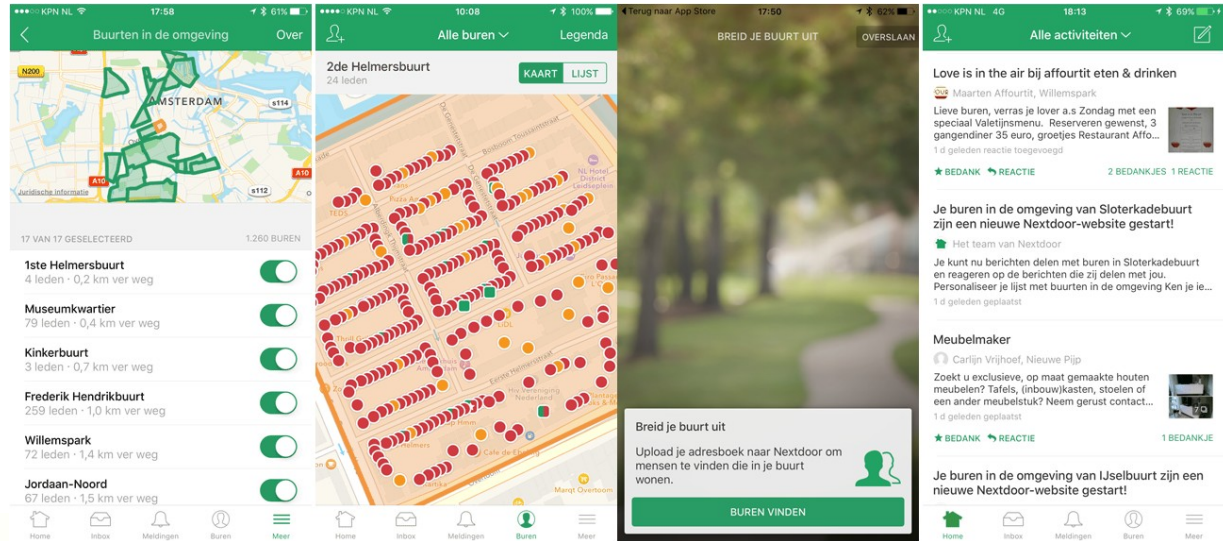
●●●●○ KPN NL 17:58 61%
Buurten in de omgeving
Over
N200
AMSTERDAM
S114
Juridische informatie
A10
S112
A10
17 VAN 17 GESELECTEERD
1.260 BUREN
1ste Helmersbuurt
4 leden • 0,2 km ver weg
Museumkwartier
79 leden • 0,4 km ver weg
Kinkerbuurt
3 leden • 0,7 km ver weg
Frederik Hendrikbuurt
259 leden • 1,0 km ver weg
Willemspark
72 leden • 1,4 km ver weg
Jordaan-Noord
67 leden • 1,5 km ver weg
Home
Inbox
Meldingen
Buren
Meer

●●●●○ KPN NL 10:08 100%
Alle buren
Legenda
2de Helmersbuurt
24 leden
KAART
LIJST
NL Hotel District Leidseplein
Pizza Ar
LIDL
Eerste Helmersstraat
Hiv Vereniging Nederland
Cafe de Ebeling
Marqt Overtoom
Home
Inbox
Meldingen
Buren
Meer

Terug naar App Store 17:50 62%
BREID JE BUURT UIT
OVERSLAAN
Breid je buurt uit
Upload je adresboek naar Nextdoor om mensen te vinden die in je buurt wonen.
BUREN VINDEN

●●●●○ KPN NL 4G 18:13 69%
Alle activiteiten
Love is in the air bij affourtit eten & drinken
Maarten Affourtit, Willemspark
Lieve buren, verras je lover a.s Zondag met een speciaal Valetijnsmenu. Reserveren gewenst, 3 gangendiner 35 euro, groetjes Restaurant Affo...
1 d geleden reactie toegevoegd
BEDANK
REACTIE
2 BEDANKJES 1 REACTIE
Je buren in de omgeving van Sloterkadebuurt zijn een nieuwe Nextdoor-website gestart!
Het team van Nextdoor
Je kunt nu berichten delen met buren in Sloterkadebuurt en reageren op de berichten die zij delen met jou. Personaliseer je lijst met buurten in de omgeving Ken je ie...
1 d geleden geplaatst
Meubelmaker
Carlijn Vrijhoef, Nieuwe Pijp
Zoekt u exclusieve, op maat gemaakte houten meubelen? Tafels, (inbouw)kasten, stoelen of een ander meubelstuk? Neem gerust contact...
1 d geleden geplaatst
7
BEDANK
REACTIE
1 BEDANKJE
Je buren in de omgeving van IJselbuurt zijn een nieuwe Nextdoor-website gestart!
Home
Inbox
Meldingen
Buren
Meer